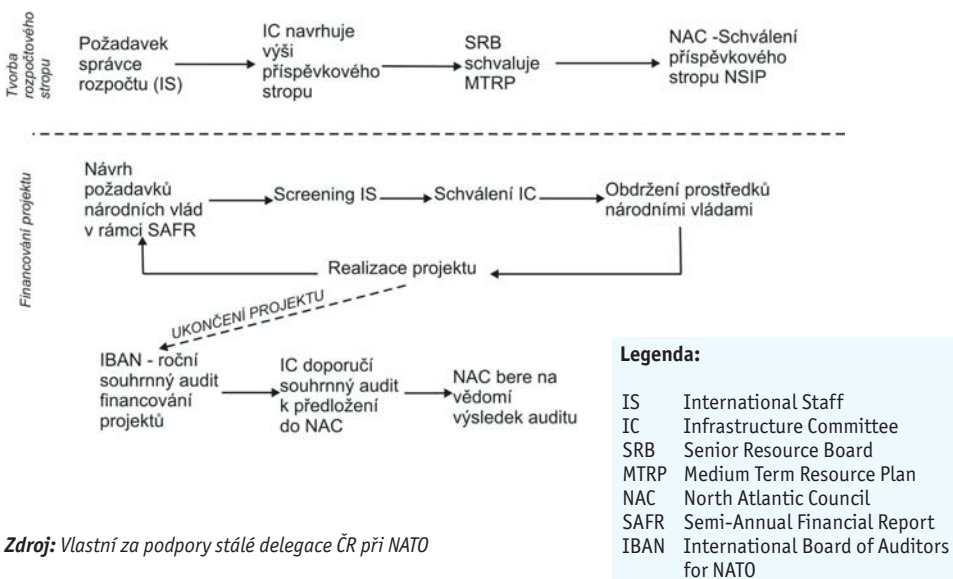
Tvorba rozpočtového stropu

Požadavek správce rozpočtu (IS)

IC navrhuje výši příspěvkového stropu

SRB schvaluje MTRP

NAC -Schválení příspěvkového stropu NSIP

Financování projektu

Návrh požadavků národních vlád v rámci SAFR

Screening IS

Schválení IC

Obdržení prostředků národními vládami

Realizace projektu

UKONČENÍ PROJEKTU

IBAN - roční souhrnný audit financování projektů

IC doporučí souhrnný audit k předložení do NAC

NAC bere na vědomí výsledek auditu

Legenda:

| | |
|---|---|
| IS | International Staff |
| IC | Infrastructure Committee |
| SRB | Senior Resource Board |
| MTRP | Medium Term Resource Plan |
| NAC | North Atlantic Council |
| SAFR | Semi-Annual Financial Report |
| IBAN | International Board of Auditors for NATO |

Zdroj: Vlastní za podpory stálé delegace ČR při NATO